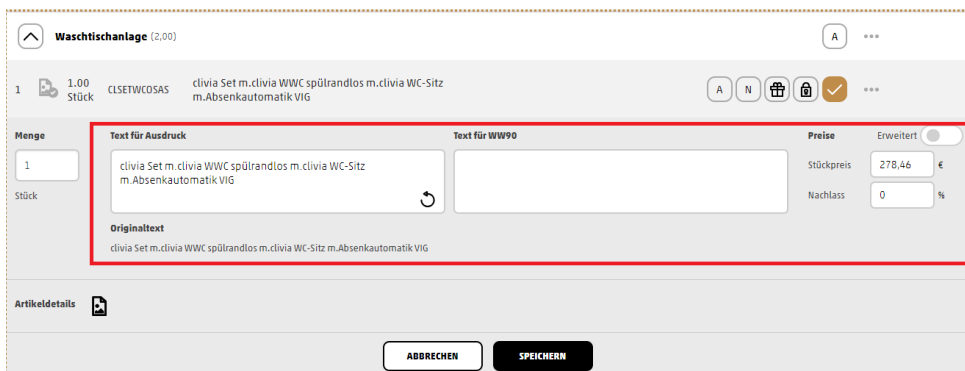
Waschtischanlage (2,00)

A

1 1.00 Stück CLSETWCOSAS clivia Set m.clivia WWC spülrandlos m.clivia WC-Sitz m.Absenkautomatik VIG

A N

Menge

1

Stück

Text für Ausdruck

clivia Set m.clivia WWC spülrandlos m.clivia WC-Sitz m.Absenkautomatik VIG

Originaltext

clivia Set m.clivia WWC spülrandlos m.clivia WC-Sitz m.Absenkautomatik VIG

Text für WW90

Preise

Erweitert

Stückpreis 278,46 €

Nachlass 0 %

Artikeldetails

ABBRECHEN

SPEICHERN